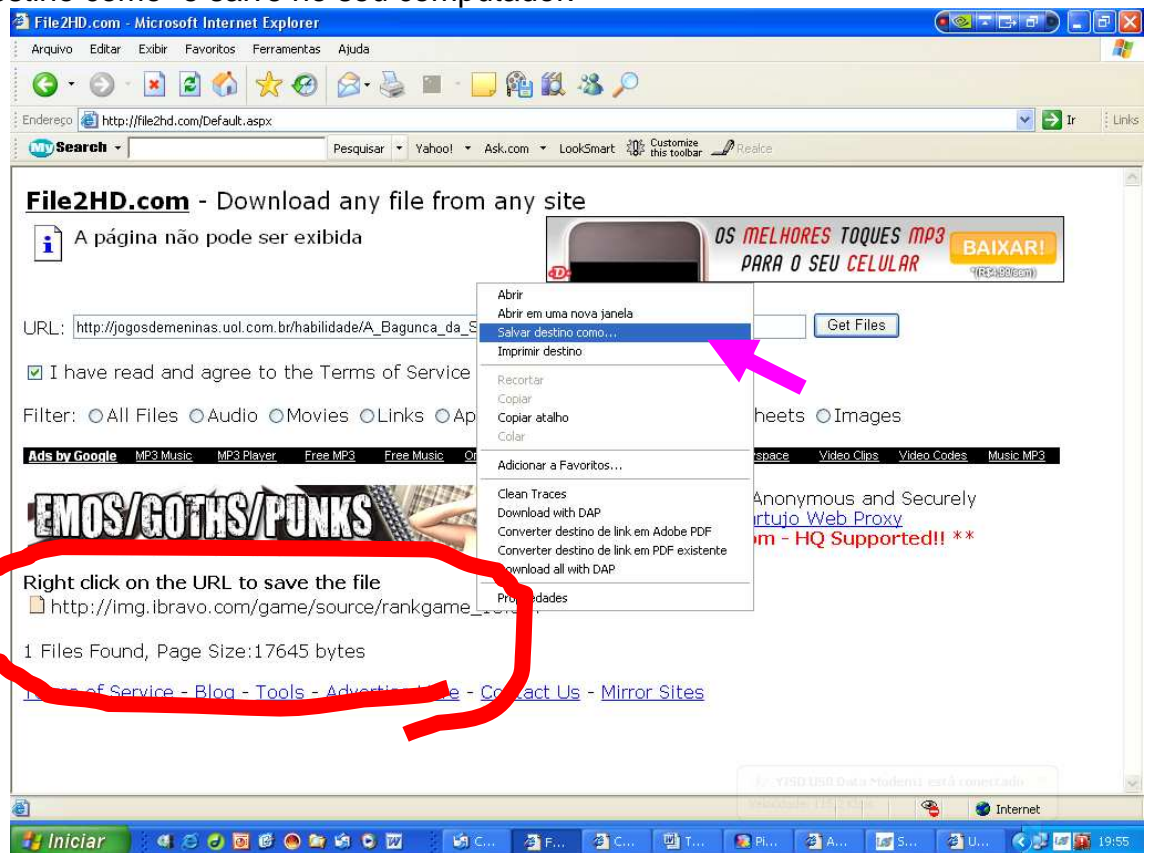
File2HD.com - Microsoft Internet Explorer

Arquivo Editar Exibir Favoritos Ferramentas Ajuda

Endereço http://file2hd.com/Default.aspx Ir Links

MySearch Pesquisar Yahoo! Ask.com LookSmart Customize this toolbar Realce

File2HD.com - Download any file from any site

A página não pode ser exibida

OS MELHORES TOQUES MP3 PARA O SEU CELULAR BAIXAR!

URL: http://jogosdemeninas.uol.com.br/habilidade/A_Bagunca_da_S Get Files

I have read and agree to the Terms of Service

Filter: All Files Audio Movies Links Ap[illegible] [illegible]heets Images

Ads by Google MP3 Music MP3 Player Free MP3 Free Music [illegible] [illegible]rspace Video Clips Video Codes Music MP3

EMOS/GOTHS/PUNKS

Anonymous and Securely
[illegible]rtujo Web Proxy
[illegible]om - HQ Supported!! **

Right click on the URL to save the file
http://img.ibravo.com/game/source/rankgame_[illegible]

1 Files Found, Page Size:17645 bytes

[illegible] of Service - Blog - Tools - Advertis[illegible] - Co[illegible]tact Us - Mirror Sites

Abrir
Abrir em uma nova janela
Salvar destino como...
Imprimir destino
Recortar
Copiar
Copiar atalho
Colar
Adicionar a Favoritos...
Clean Traces
Download with DAP
Converter destino de link em Adobe PDF
Converter destino de link em PDF existente
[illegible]ownload all with DAP
Pro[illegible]edades

Internet

Iniciar C... F... C... T... Pi... A... S... U... 19:55